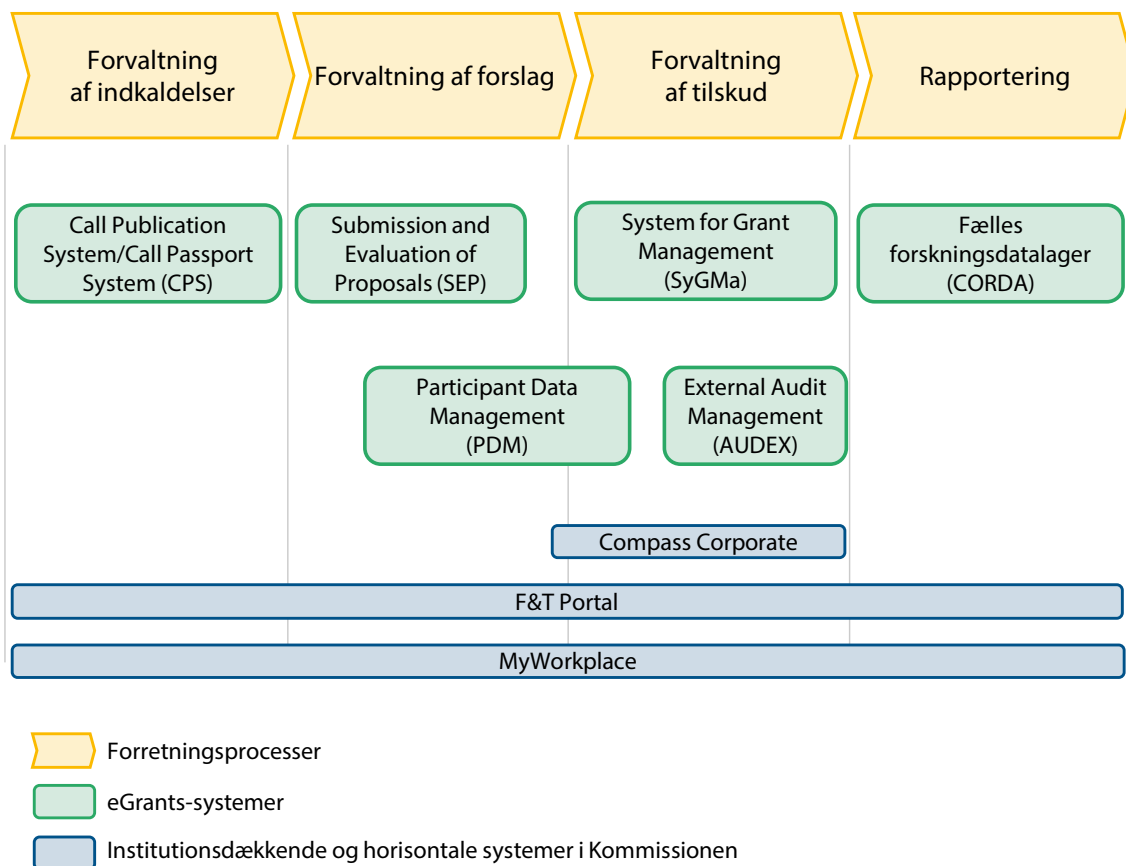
Forvaltning af indkaldelser

Forvaltning af forslag

Forvaltning af tilskud

Rapportering

Call Publication System/Call Passport System (CPS)

Submission and Evaluation of Proposals (SEP)

System for Grant Management (SyGMa)

Fælles forskningsdatalager (CORDA)

Participant Data Management (PDM)

External Audit Management (AUDEX)

Compass Corporate

F&T Portal

MyWorkplace

Forretningsprocesser

eGrants-systemer

Institutionsdækkende og horisontale systemer i Kommissionen